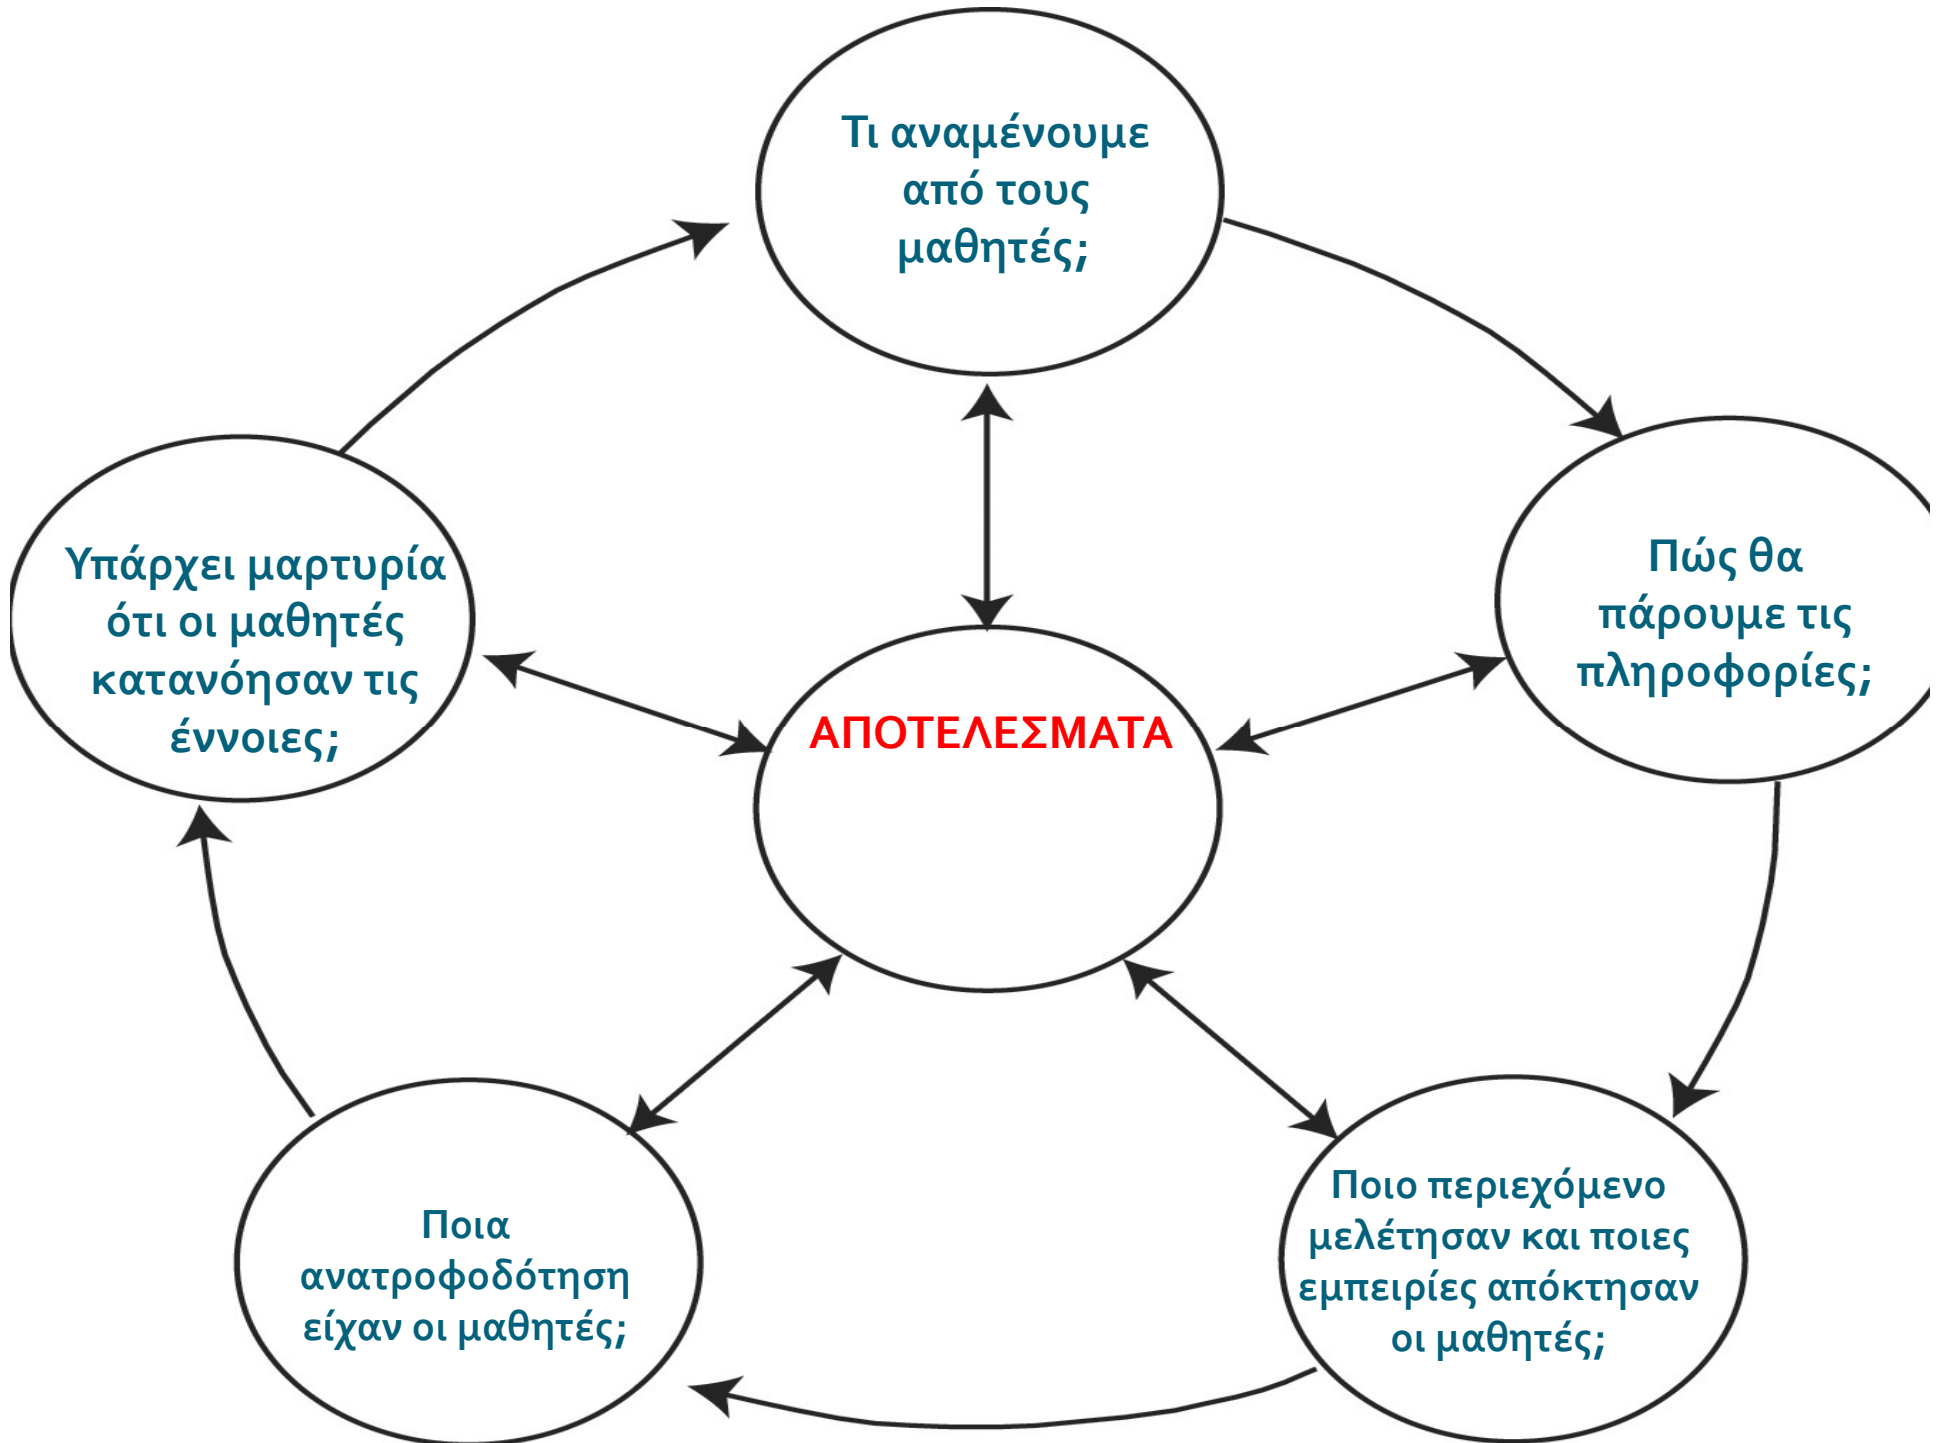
Τι αναμένουμε από τους μαθητές;

Πώς θα πάρουμε τις πληροφορίες;

ΑΠΟΤΕΛΕΣΜΑΤΑ

Υπάρχει μαρτυρία ότι οι μαθητές κατανόησαν τις έννοιες;

Ποιο περιεχόμενο μελέτησαν και ποιες εμπειρίες απόκτησαν οι μαθητές;

Ποια ανατροφοδότηση είχαν οι μαθητές;